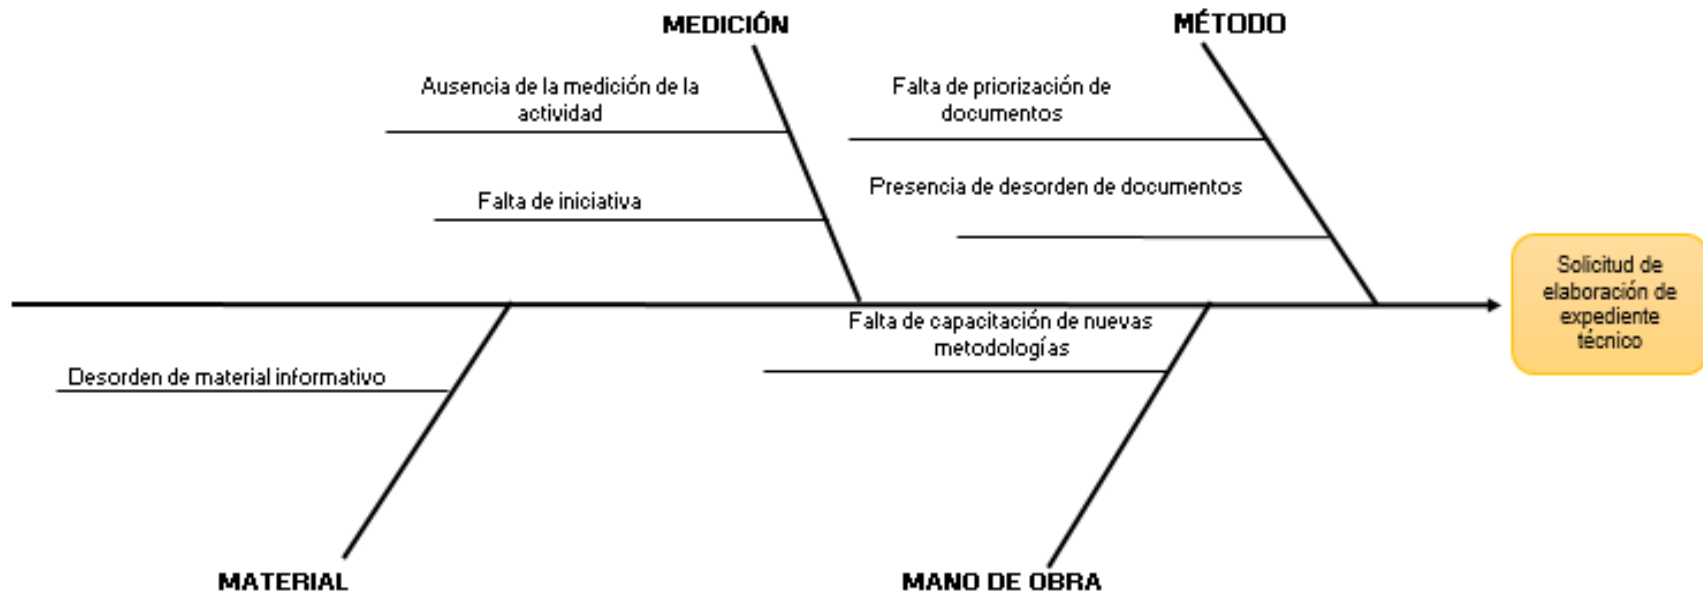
MEDICIÓN

Ausencia de la medición de la actividad

Falta de iniciativa

MÉTODO

Falta de priorización de documentos

Presencia de desorden de documentos

Solicitud de elaboración de expediente técnico

Desorden de material informativo

MATERIAL

Falta de capacitación de nuevas metodologías

MANO DE OBRA